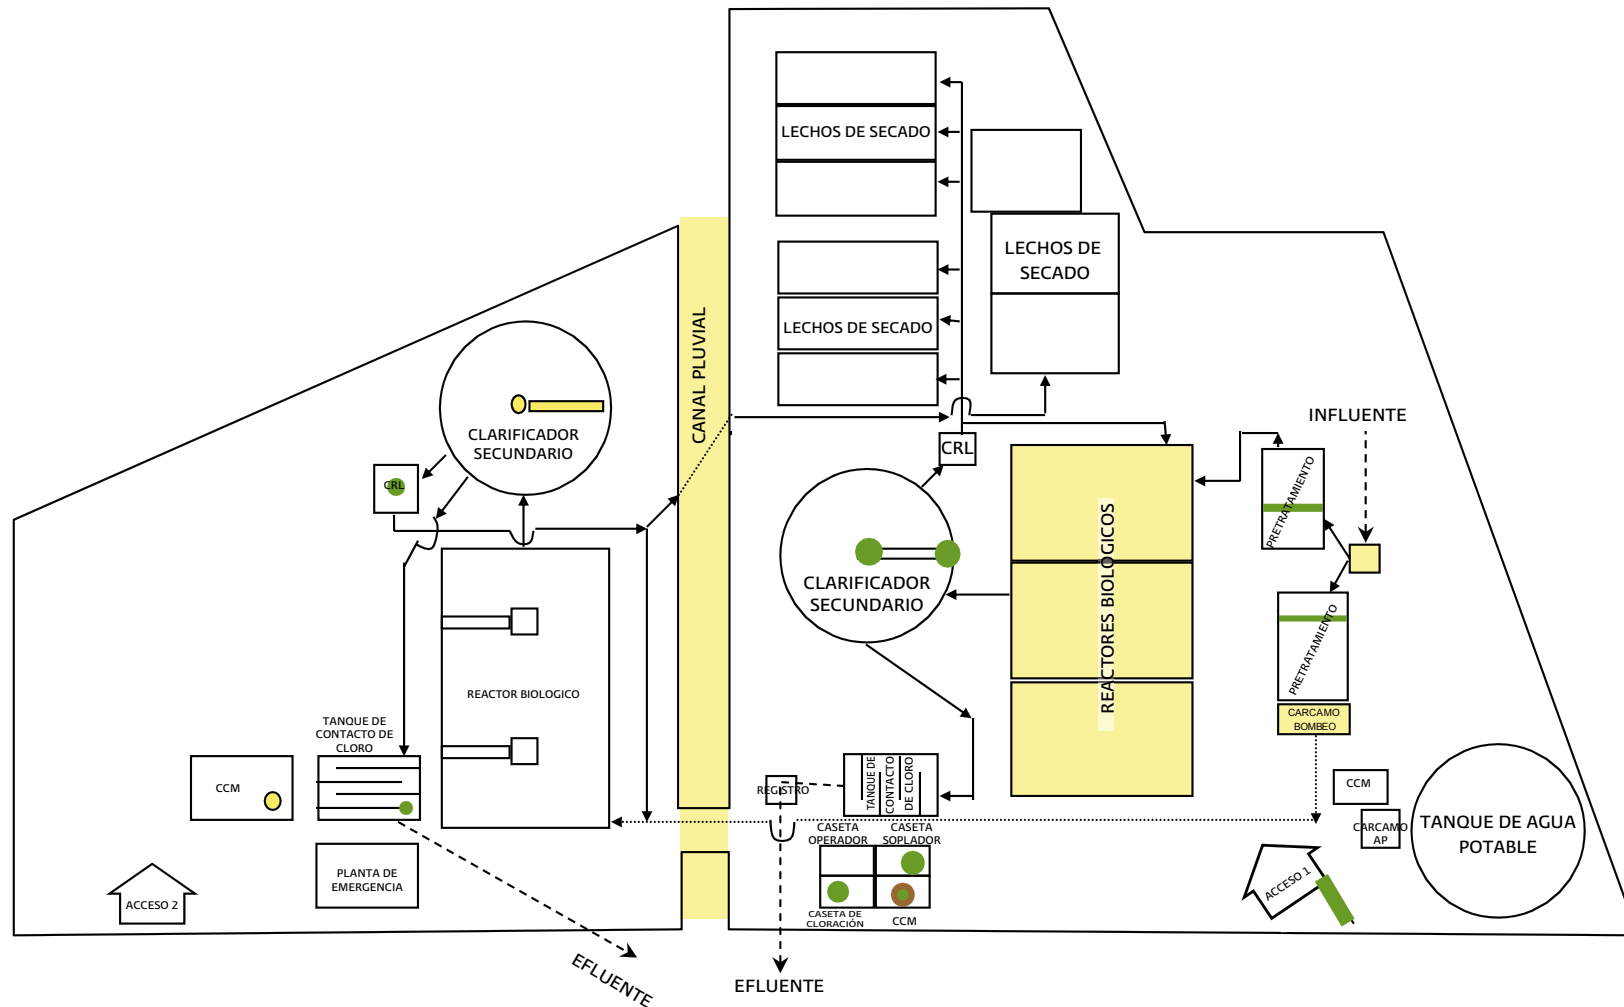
LECHOS DE SECADO

LECHOS DE SECADO

LECHOS DE SECADO

CANAL PLUVIAL

CLARIFICADOR SECUNDARIO

CRL

CRL

INFLUENTE

CLARIFICADOR SECUNDARIO

REACTORES BIOLOGICOS

PRETRATAMIENTO

PRETRATAMIENTO

CARCAMO BOMBEO

REACTOR BIOLOGICO

TANQUE DE CONTACTO DE CLORO

CCM

REGISTRO

TANQUE DE CONTACTO DE CLORO

CASETA OPERADOR

CASETA SOPLADOR

CASETA DE CLORACIÓN

CCM

CCM

CARCAMO AP

TANQUE DE AGUA POTABLE

PLANTA DE EMERGENCIA

ACCESO 2

ACCESO 1

EFLUENTE

EFLUENTE